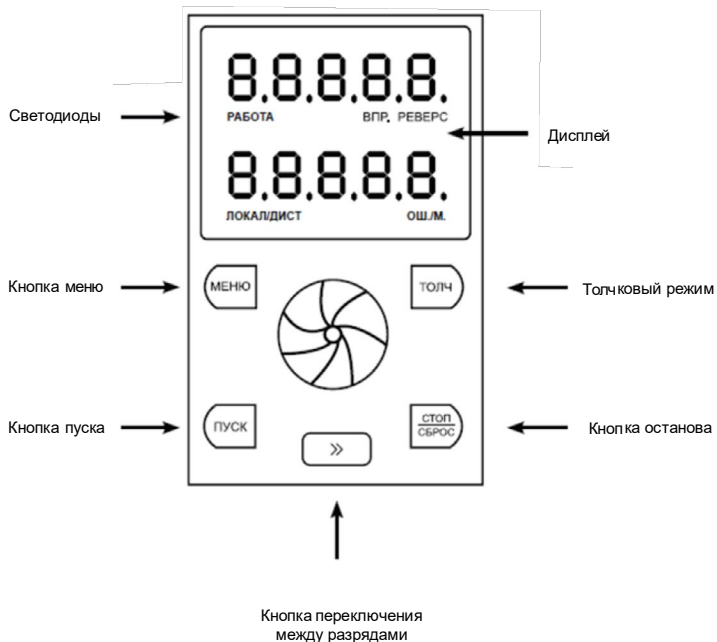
8.8.8.8.8.
РАБОТА ВПР. РЕВЕРС

Светодиоды

Дисплей

8.8.8.8.8.
ЛОКАЛ/ДИСТ ОШ./М.

Кнопка меню

МЕНЮ

ТОЛЧ

Толчковый режим

Кнопка пуска

ПУСК

»

СТОП
СБРОС

Кнопка останова

Кнопка переключения между разрядами